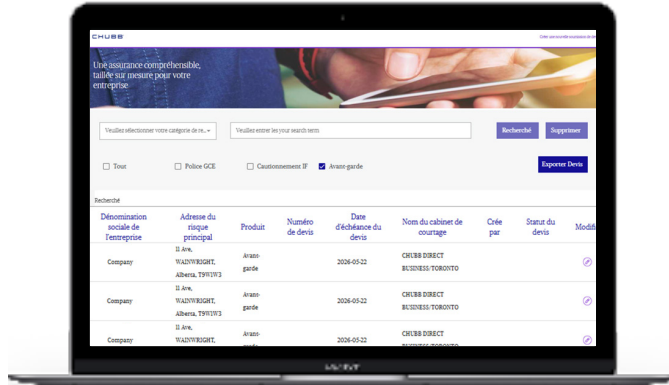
CHUBB

Créer une nouvelle soumission de devis

Une assurance compréhensible, taillée sur mesure pour votre entreprise

Veuillez sélectionner votre catégorie de re...

Veuillez entrer les your search term

Recherché

Supprimer

Tout

Police GCE

Cautionnement IF

Avant-garde

Exporter Devis

Recherché

| Dénomination sociale de l'entreprise | Adresse du risque principal | Produit | Numéro de devis | Date d'échéance du devis | Nom du cabinet de courtage | Crée par | Statut du devis | Modifi |
|---|---|---|---|---|---|---|---|---|
| Company | 11 Ave, WAINWRIGHT, Alberta, T9W1W3 | Avant-garde | | 2026-05-22 | CHUBB DIRECT BUSINESS/TORONTO | | | |
| Company | 11 Ave, WAINWRIGHT, Alberta, T9W1W3 | Avant-garde | | 2026-05-22 | CHUBB DIRECT BUSINESS/TORONTO | | | |
| Company | 11 Ave, WAINWRIGHT, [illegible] | Avant-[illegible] | | 2026-05-22 | CHUBB DIRECT BUSINESS/TORONTO | | | |